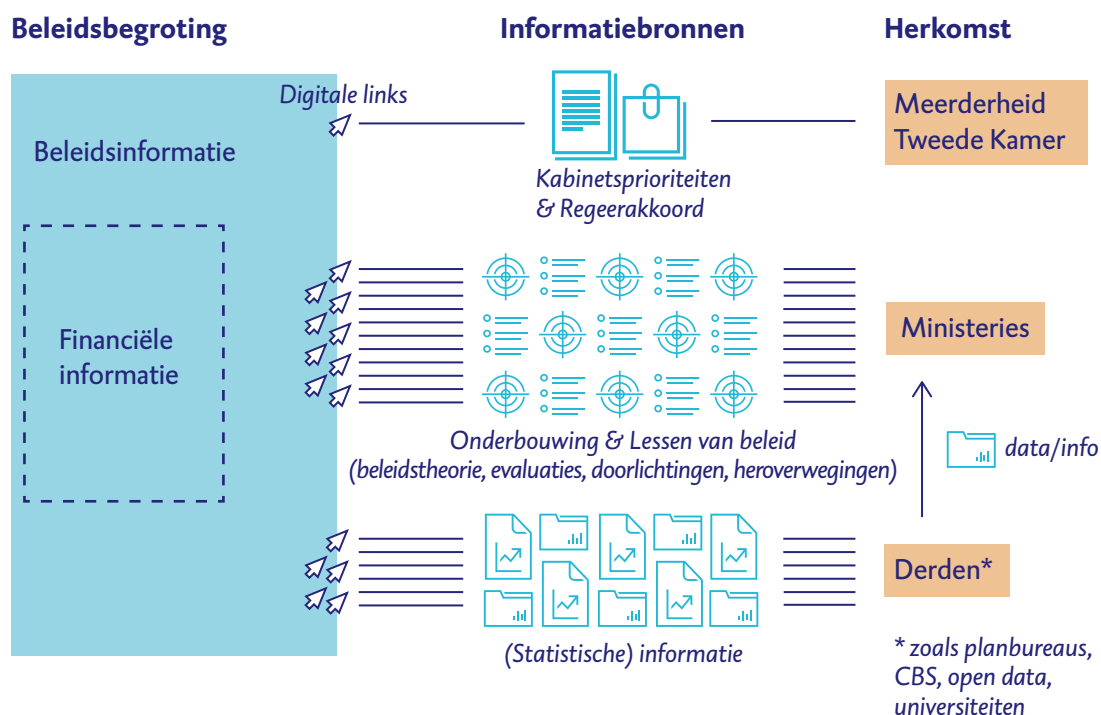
Beleidsbegroting

Informatiebronnen

Herkomst

Digitale links

Beleidsinformatie

Financiële informatie

Kabinetsprioriteiten & Regeerakkoord

Meerderheid Tweede Kamer

Ministeries

Onderbouwing & Lessen van beleid (beleidstheorie, evaluaties, doorlichtingen, heroverwegingen)

data/info

Derden*

(Statistische) informatie

* zoals planbureaus, CBS, open data, universiteiten